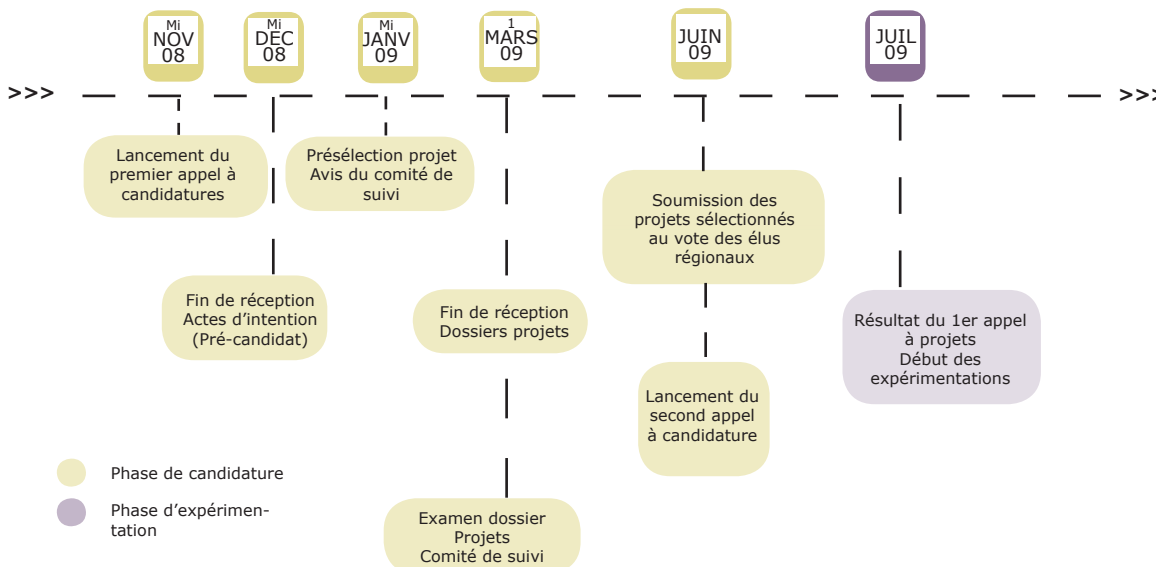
>>>

Mi
NOV
08

Mi
DEC
08

Mi
JANV
09

1
MARS
09

JUIN
09

JUIL
09

>>>

Lancement du premier appel à candidatures

Présélection projet
Avis du comité de suivi

Soumission des projets sélectionnés au vote des élus régionaux

Fin de réception
Actes d'intention
(Pré-candidat)

Fin de réception
Dossiers projets

Résultat du 1er appel à projets
Début des expérimentations

Lancement du second appel à candidature

Phase de candidature

Phase d'expérimentation

Examen dossier
Projets
Comité de suivi